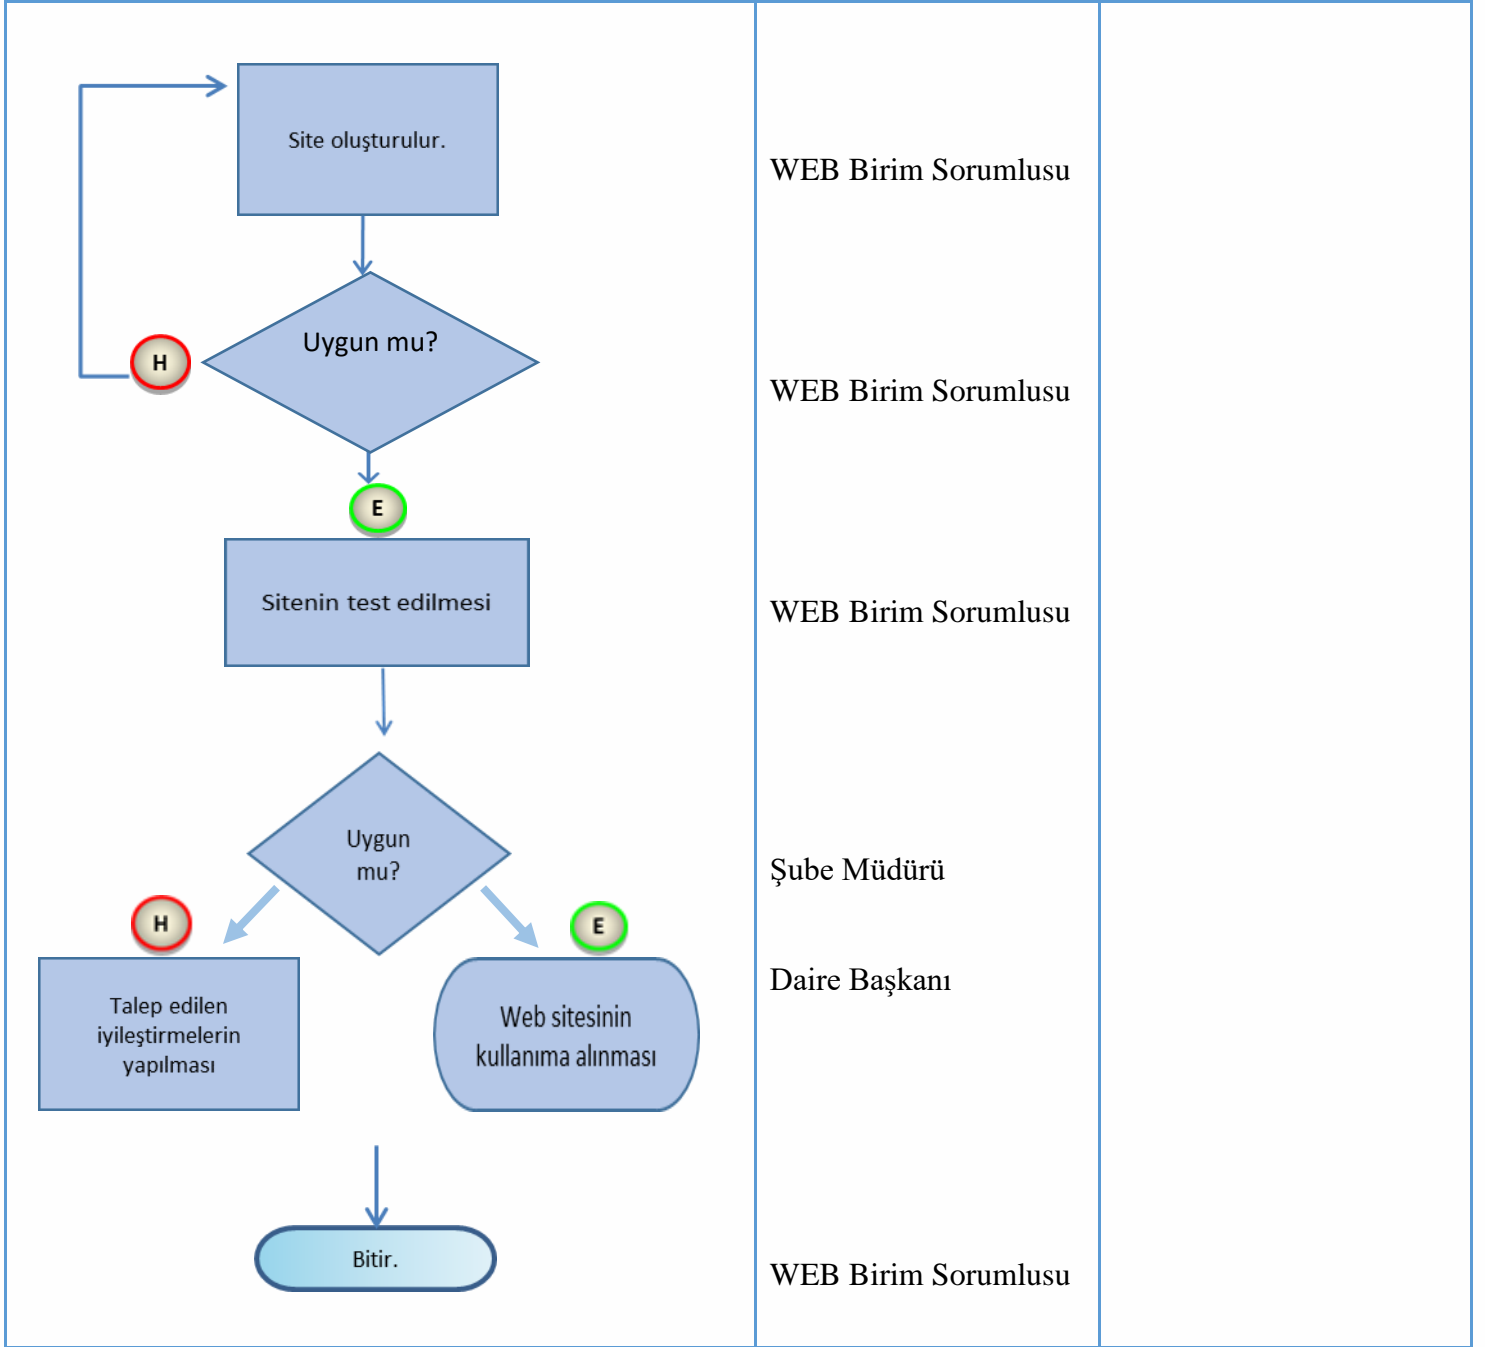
Site oluşturulur.

Uygun mu?

H

E

Sitenin test edilmesi

Uygun mu?

H

E

Talep edilen iyileştirmelerin yapılması

Web sitesinin kullanıma alınması

Bitir.

WEB Birim Sorumlusu

WEB Birim Sorumlusu

WEB Birim Sorumlusu

Şube Müdürü

Daire Başkanı

WEB Birim Sorumlusu